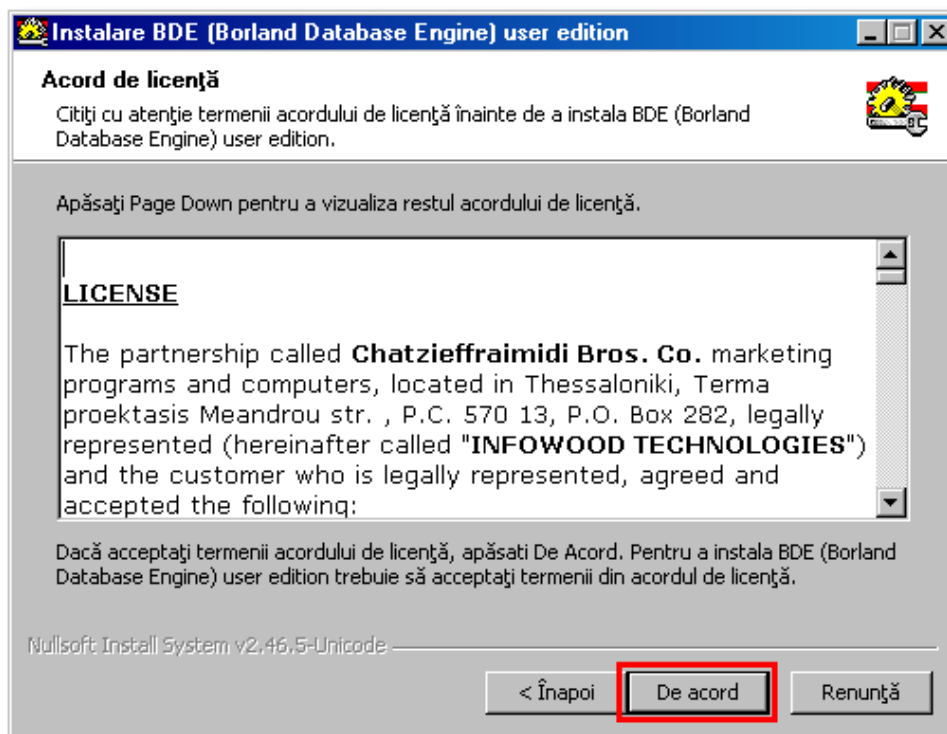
Instalare BDE (Borland Database Engine) user edition

Acord de licenţă

Citiţi cu atenţie termenii acordului de licenţă înainte de a instala BDE (Borland Database Engine) user edition.

Apăsaţi Page Down pentru a vizualiza restul acordului de licenţă.

LICENSE

The partnership called **Chatzieffraimidi Bros. Co.** marketing programs and computers, located in Thessaloniki, Terma proektasis Meandrou str. , P.C. 570 13, P.O. Box 282, legally represented (hereinafter called "**INFOWOOD TECHNOLOGIES**") and the customer who is legally represented, agreed and accepted the following:

Dacă acceptaţi termenii acordului de licenţă, apăsati De Acord. Pentru a instala BDE (Borland Database Engine) user edition trebuie să acceptaţi termenii din acordul de licenţă.

Nullsoft Install System v2.46.5-Unicode

< Înapoi

De acord

Renunţă